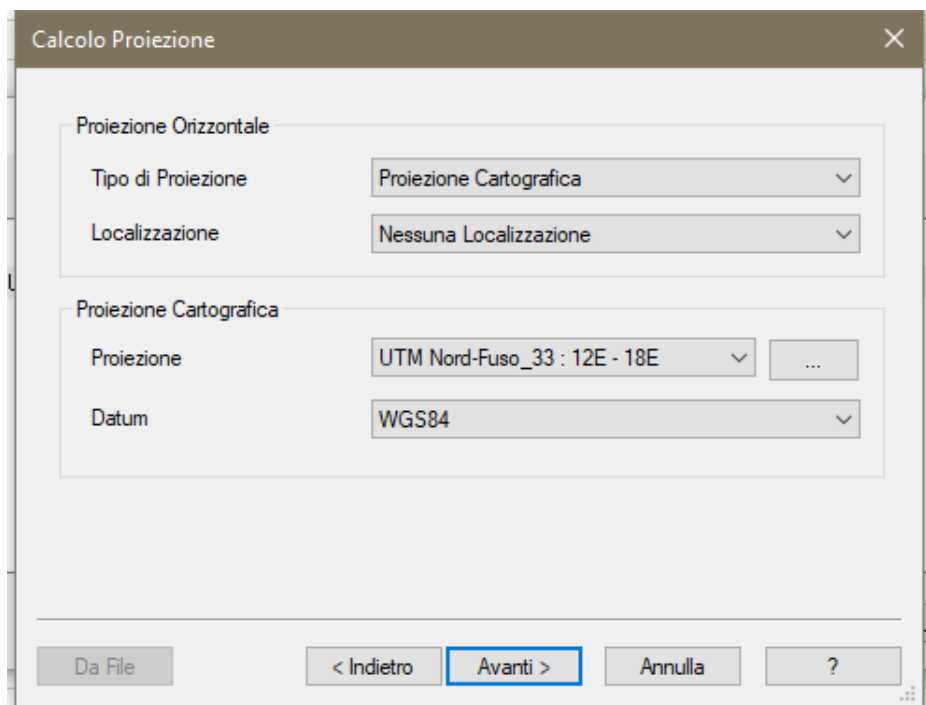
Calcolo Proiezione

Proiezione Orizzontale

Tipo di Proiezione | Proiezione Cartografica

Localizzazione | Nessuna Localizzazione

Proiezione Cartografica

Proiezione | UTM Nord-Fuso_33 : 12E - 18E | ...

Datum | WGS84

Da File | < Indietro | Avanti > | Annulla | ?